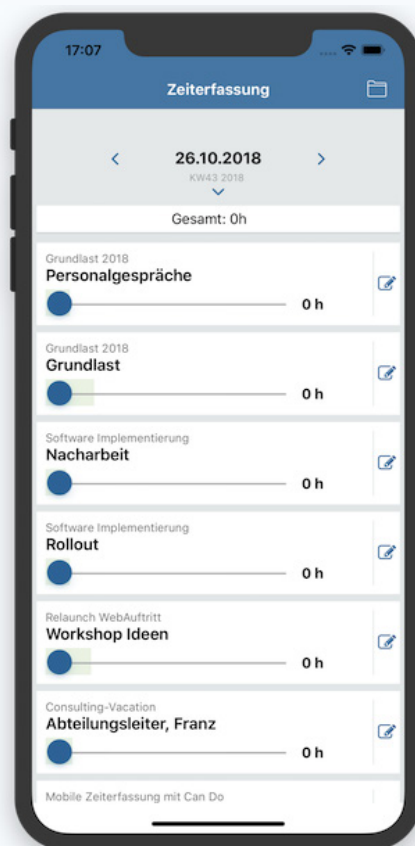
17:07

Zeiterfassung

<

26.10.2018

KW43 2018

>

Gesamt: 0h

Grundlast 2018
Personalgespräche
0 h

Grundlast 2018
Grundlast
0 h

Software Implementierung
Nacharbeit
0 h

Software Implementierung
Rollout
0 h

Relaunch WebAuftritt
Workshop Ideen
0 h

Consulting-Vacation
Abteilungsleiter, Franz
0 h

Mobile Zeiterfassung mit Can Do